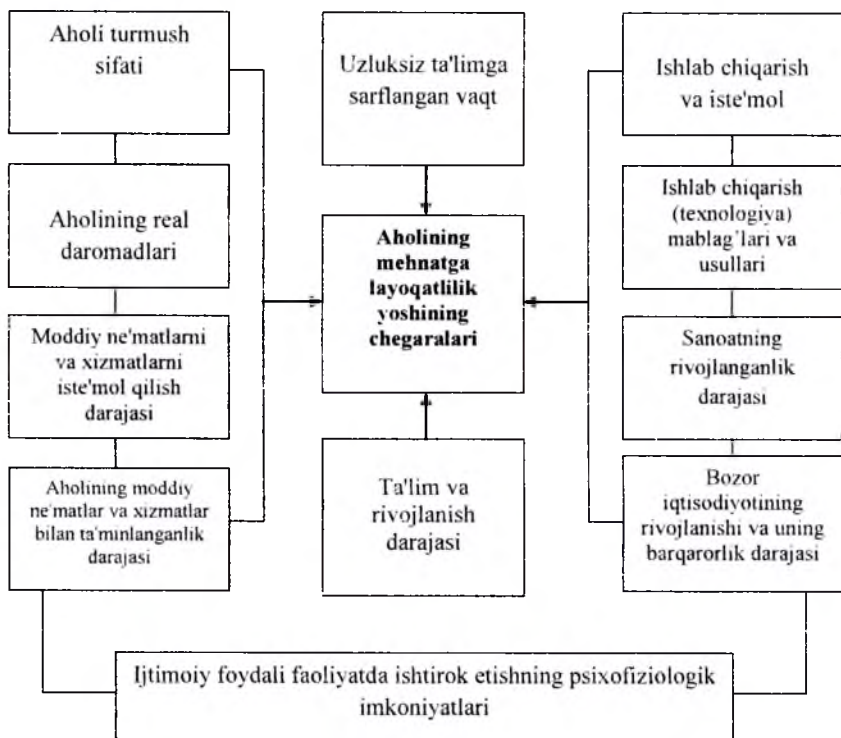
Aholi turmush sifati

Uzluksiz ta'limga sarflangan vaqt

Ishlab chiqarish va iste'mol

Aholining real daromadlari

Aholining mehnatga layoqatlilik yoshining chegaralari

Ishlab chiqarish (texnologiya) mablag'lari va usullari

Moddiy ne'matlarni va xizmatlarni iste'mol qilish darajasi

Sanoatning rivojlanganlik darajasi

Aholining moddiy ne'matlar va xizmatlar bilan ta'minlanganlik darajasi

Ta'lim va rivojlanish darajasi

Bozor iqtisodiyotining rivojlanishi va uning barqarorlik darajasi

Ijtimoiy foydali faoliyatda ishtirok etishning psixofiziologik imkoniyatlari